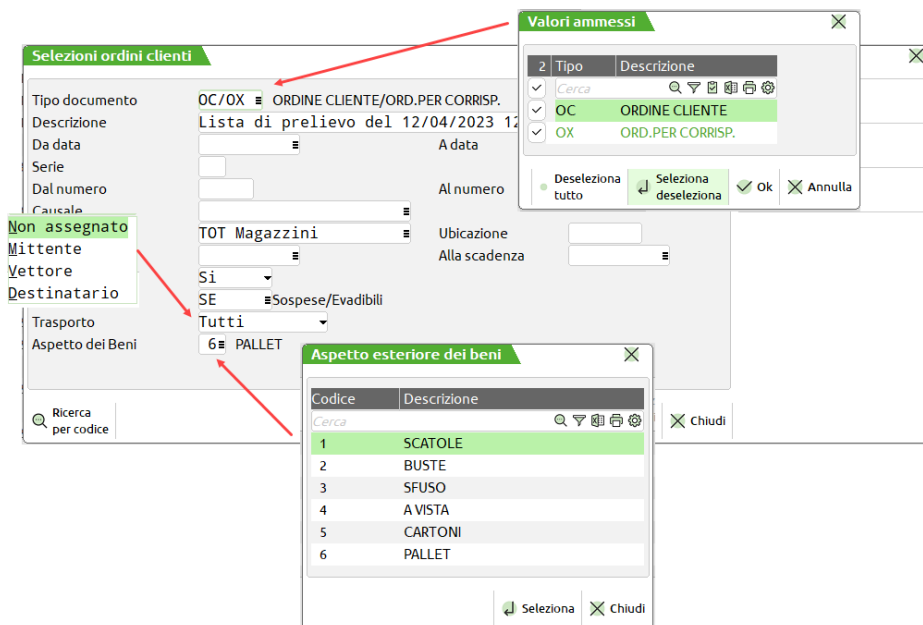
Selezioni ordini clienti

Tipo documento OC/OX ORDINE CLIENTE/ORD.PER CORRISP.
Descrizione Lista di prelievo del 12/04/2023 12
Da data
A data
Serie
Dal numero
Al numero
Causale
Non assegnato
Mittente
Vettore
Destinatario
TOT Magazzini
Ubicazione
Alla scadenza
Si
SE Sospese/Evadibili
Trasporto Tutti
Aspetto dei Beni 6 PALLET

Ricerca per codice
Chiudi

Valori ammessi

| 2 | Tipo | Descrizione |
|---|---|---|
| | Cerca | |
| ✓ | OC | ORDINE CLIENTE |
| ✓ | OX | ORD.PER CORRISP. |

Deseleziona tutto
Seleziona deseleziona
Ok
Annulla

Aspetto esteriore dei beni

| Codice | Descrizione |
|---|---|
| Cerca | |
| 1 | SCATOLE |
| 2 | BUSTE |
| 3 | SFUSO |
| 4 | A VISTA |
| 5 | CARTONI |
| 6 | PALLET |

Seleziona
Chiudi